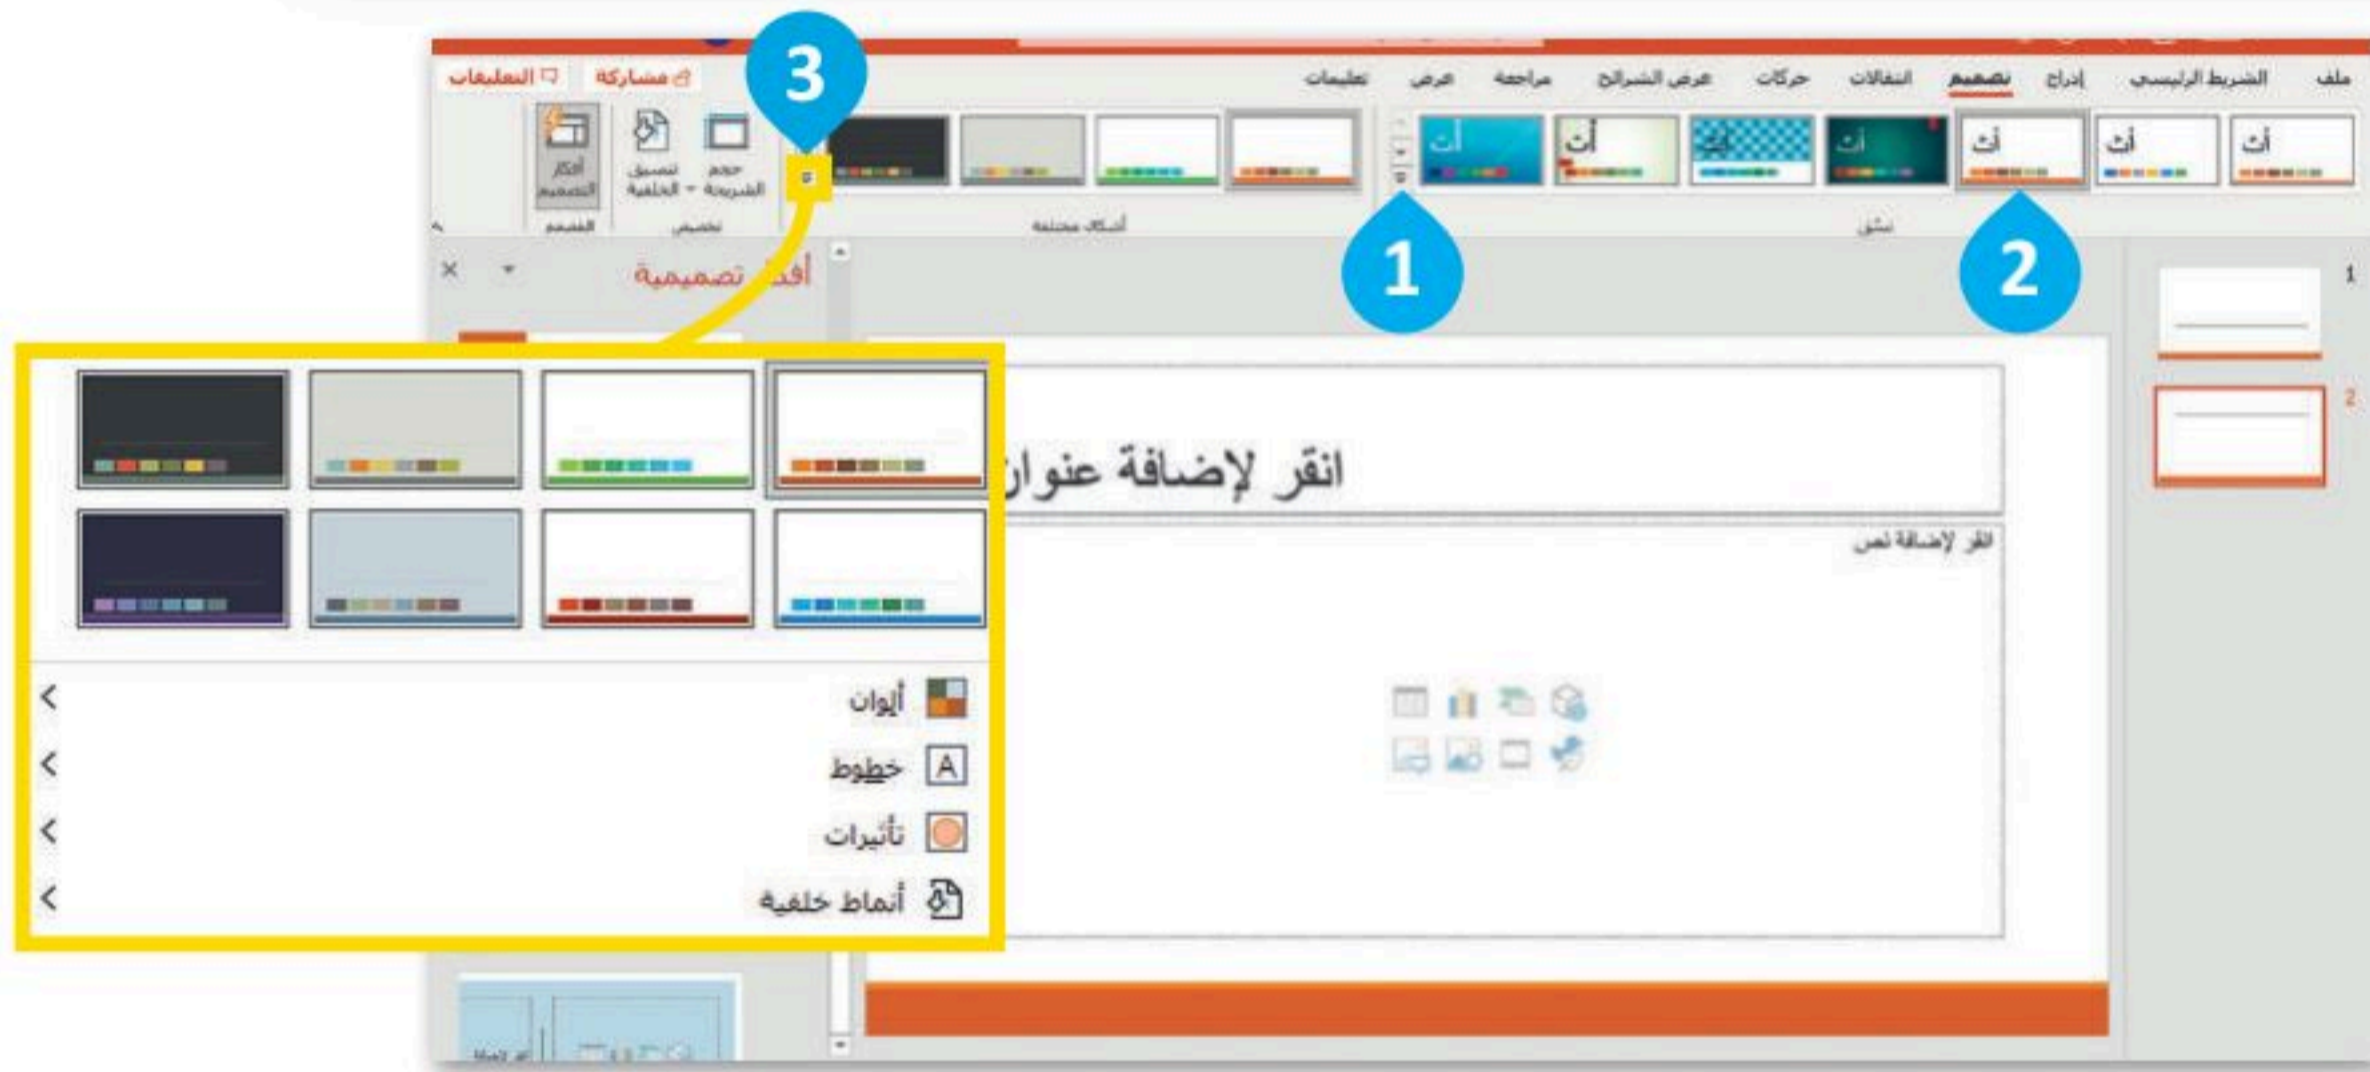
ملف الشريط الرئيسي إدراج تصميم انتقالات حركات عرض الشرائح مراجعة عرض تعليمات

مشاركة التعليقات

أث أث أث أث أث أث أث

نسق

أشكال مختلفة

حجم الشريحة تنسيق الخلفية

تخصيص

أفكار التصميم

المصمم

3

1

2

أفكار تصميمية

1

2

انقر لإضافة عنوان

انقر لإضافة نص

ألوان

خطوط

تأثيرات

أنماط خلفية